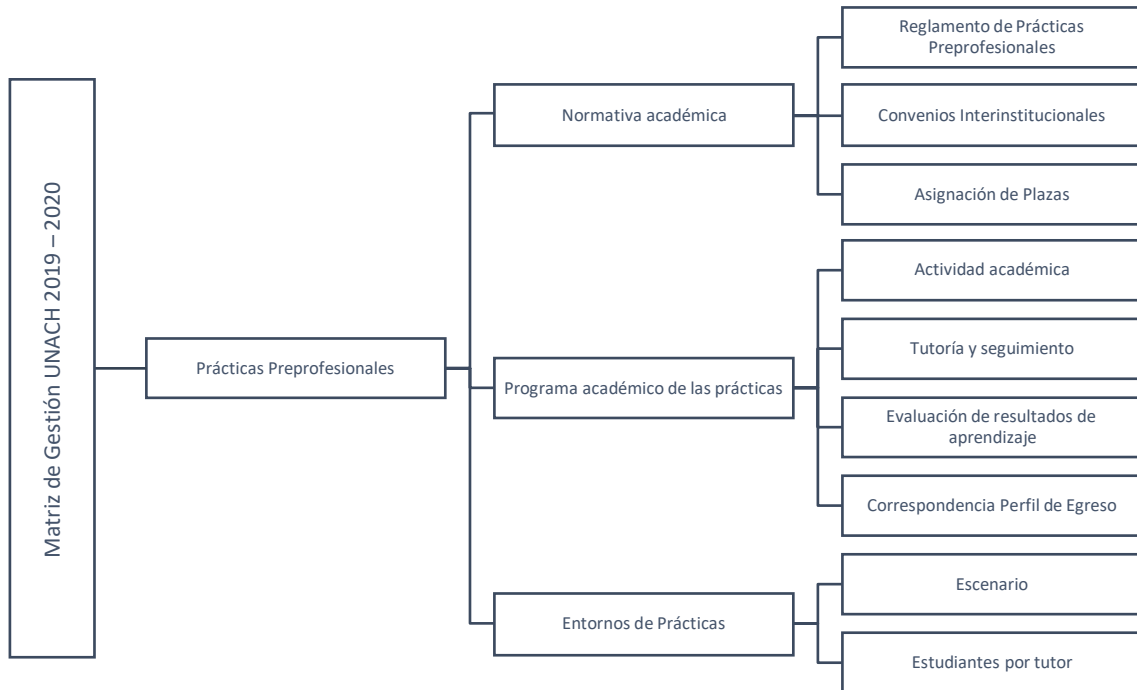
Matriz de Gestión UNACH 2019 – 2020

Prácticas Preprofesionales

Normativa académica

Reglamento de Prácticas Preprofesionales

Convenios Interinstitucionales

Asignación de Plazas

Programa académico de las prácticas

Actividad académica

Tutoría y seguimiento

Evaluación de resultados de aprendizaje

Correspondencia Perfil de Egreso

Entornos de Prácticas

Escenario

Estudiantes por tutor